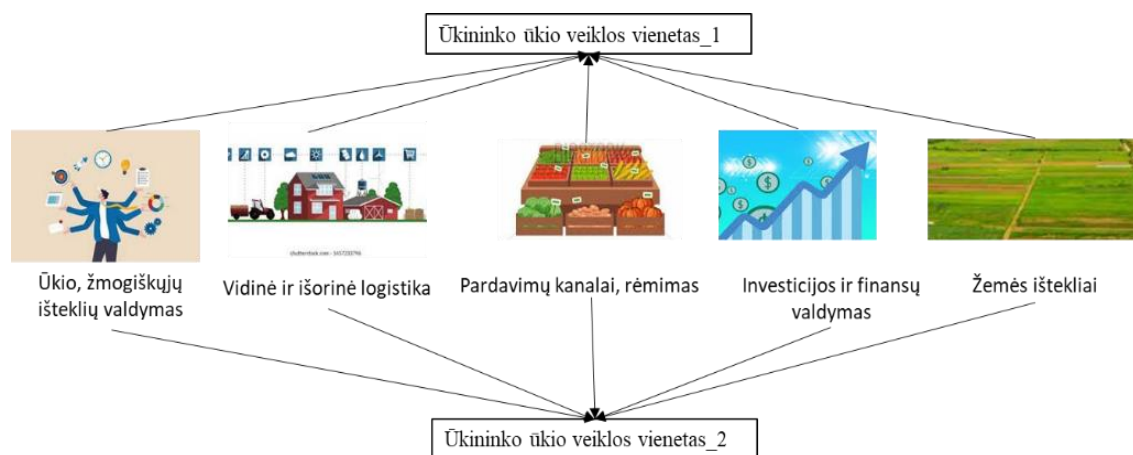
Ūkininko ūkio veiklos vienetas_1

Ūkio, žmogiškųjų išteklių valdymas

Vidinė ir išorinė logistika

Pardavimų kanalai, rėmimas

Investicijos ir finansų valdymas

Žemės ištekliai

Ūkininko ūkio veiklos vienetas_2